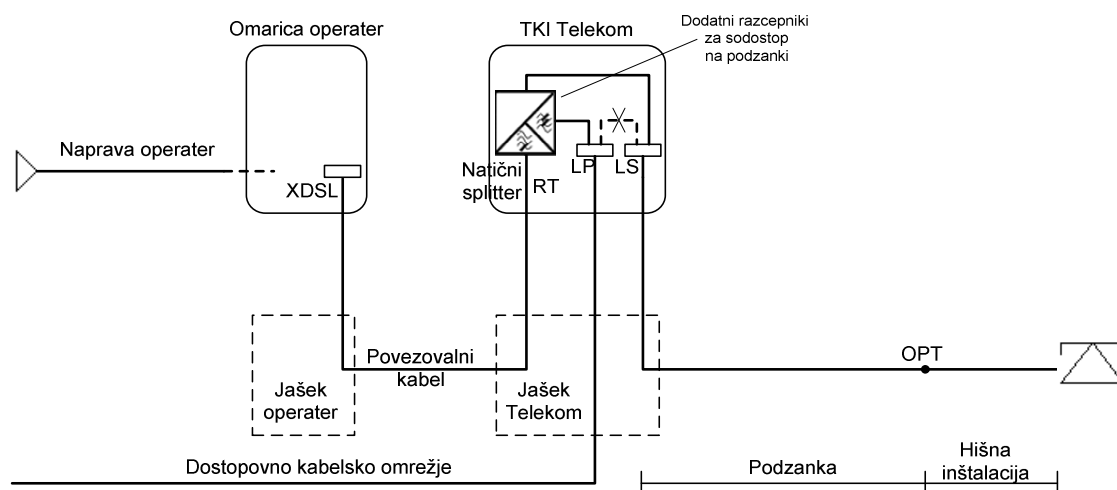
Omarica operater

TKI Telekom

Dodatni razcepniki za sodostop na podzanki

Naprava operater

XDSL

Natični splitter

RT

LP

LS

Povezovalni kabel

Jašek operater

Jašek Telekom

OPT

Dostopovno kabelsko omrežje

Podzanka

Hišna inštalacija